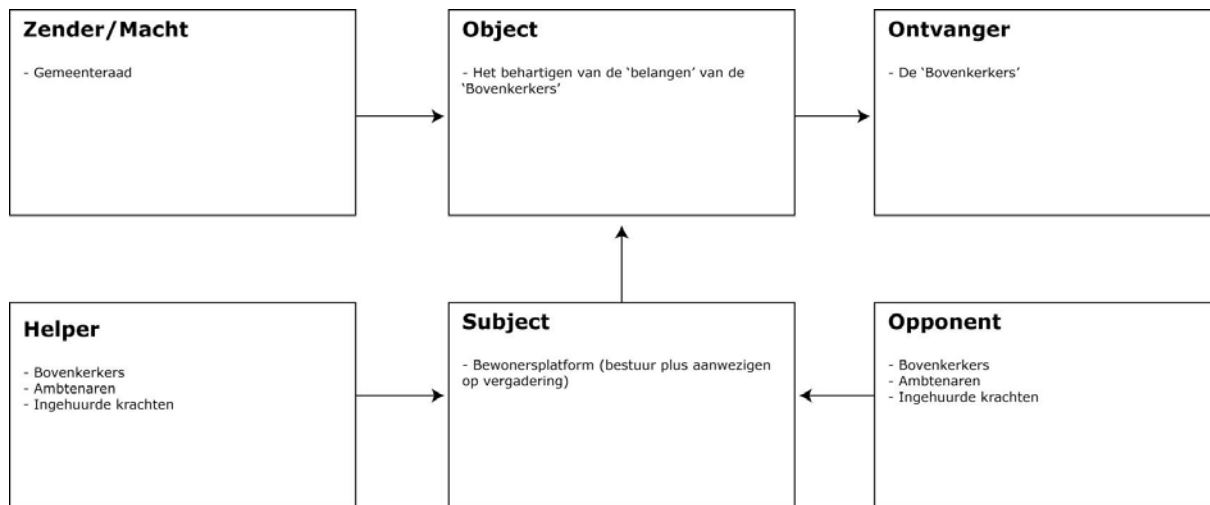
**Zender/Macht**

- Gemeenteraad

**Object**

- Het behartigen van de 'belangen' van de 'Bovenkerkers'

**Ontvanger**

- De 'Bovenkerkers'

**Helper**

- Bovenkerkers
- Ambtenaren
- Ingehuurde krachten

**Subject**

- Bewonersplatform (bestuur plus aanwezigen op vergadering)

**Opponent**

- Bovenkerkers
- Ambtenaren
- Ingehuurde krachten